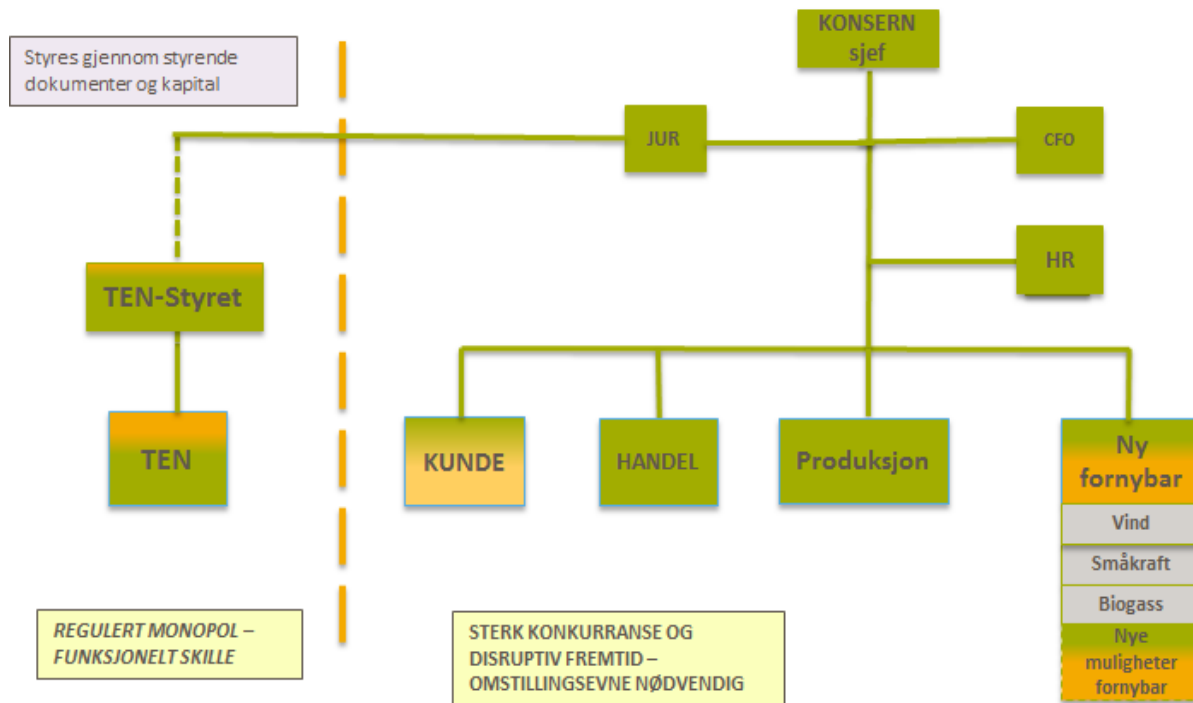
Styres gjennom styrende dokumenter og kapital

KONSERN sjef

JUR

CFO

HR

TEN-Styret

TEN

KUNDE

HANDEL

Produksjon

Ny fornybar

Vind

Småkraft

Biogass

Nye muligheter fornybar

REGULERT MONOPOL – FUNKSJONELT SKILLE

STERK KONKURRANSE OG DISRUPTIV FREMTID – OMSTILLINGSEVNE NØDVENDIG